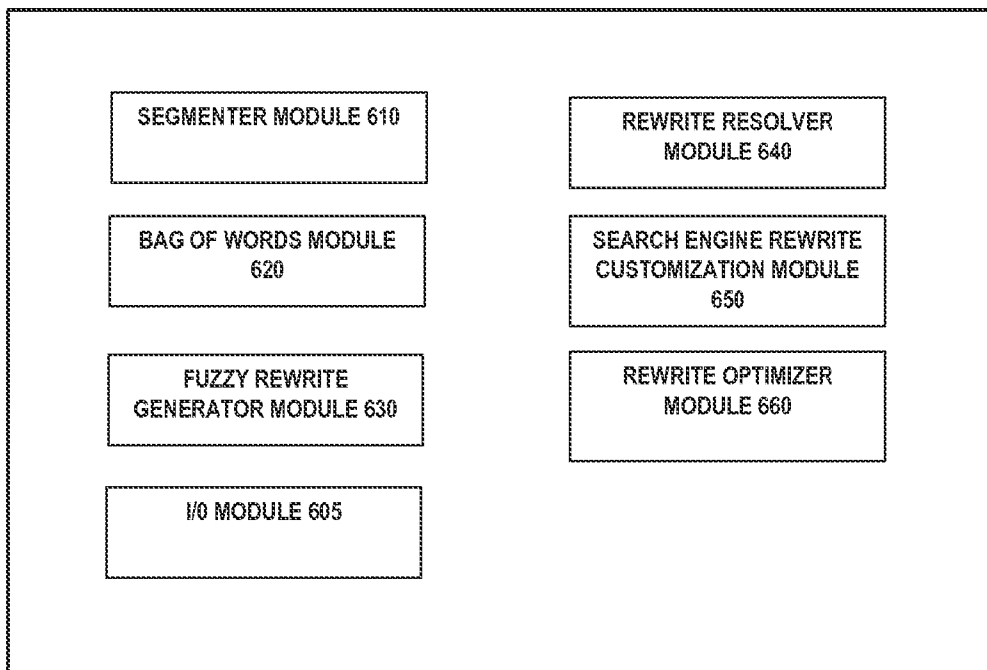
SEGMENTER MODULE 610

BAG OF WORDS MODULE 620

FUZZY REWRITE GENERATOR MODULE 630

I/0 MODULE 605

REWRITE RESOLVER MODULE 640

SEARCH ENGINE REWRITE CUSTOMIZATION MODULE 650

REWRITE OPTIMIZER MODULE 660